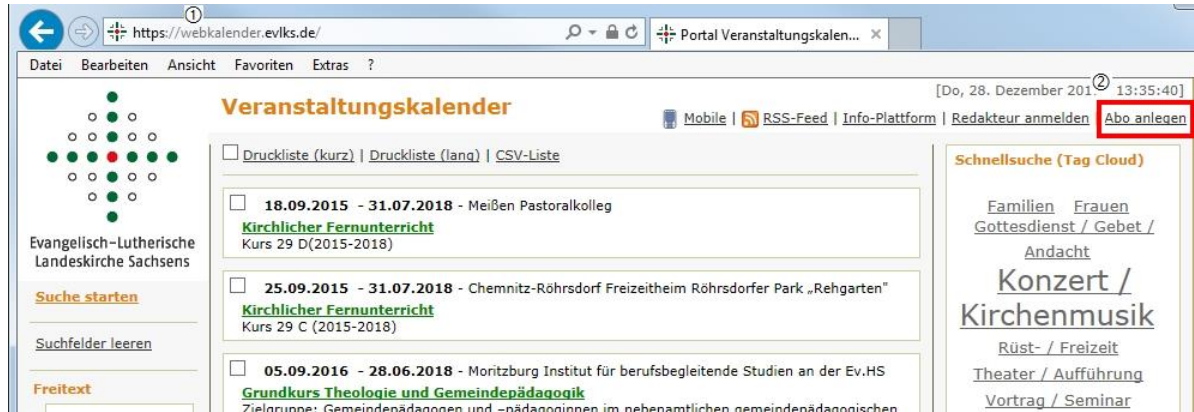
①
https://webkalender.evlks.de/

Portal Veranstaltungskalen...

Datei Bearbeiten Ansicht Favoriten Extras ?

[Do, 28. Dezember 201② 13:35:40]

Evangelisch-Lutherische Landeskirche Sachsens

Suche starten

Suchfelder leeren

Freitext

Veranstaltungskalender

Mobile | RSS-Feed | Info-Plattform | Redakteur anmelden | Abo anlegen

Druckliste (kurz) | Druckliste (lang) | CSV-Liste

18.09.2015 - 31.07.2018 - Meißen Pastoralkolleg
Kirchlicher Fernunterricht
Kurs 29 D(2015-2018)

25.09.2015 - 31.07.2018 - Chemnitz-Röhrsdorf Freizeitheim Röhrsdorfer Park „Rehgarten"
Kirchlicher Fernunterricht
Kurs 29 C (2015-2018)

05.09.2016 - 28.06.2018 - Moritzburg Institut für berufsbegleitende Studien an der Ev.HS
Grundkurs Theologie und Gemeindepädagogik
Zielgruppe: Gemeindepädagogen und –pädagoginnen im nebenamtlichen gemeindepädagogischen

Schnellsuche (Tag Cloud)

Familien Frauen
Gottesdienst / Gebet / Andacht
Konzert / Kirchenmusik
Rüst- / Freizeit
Theater / Aufführung
Vortrag / Seminar